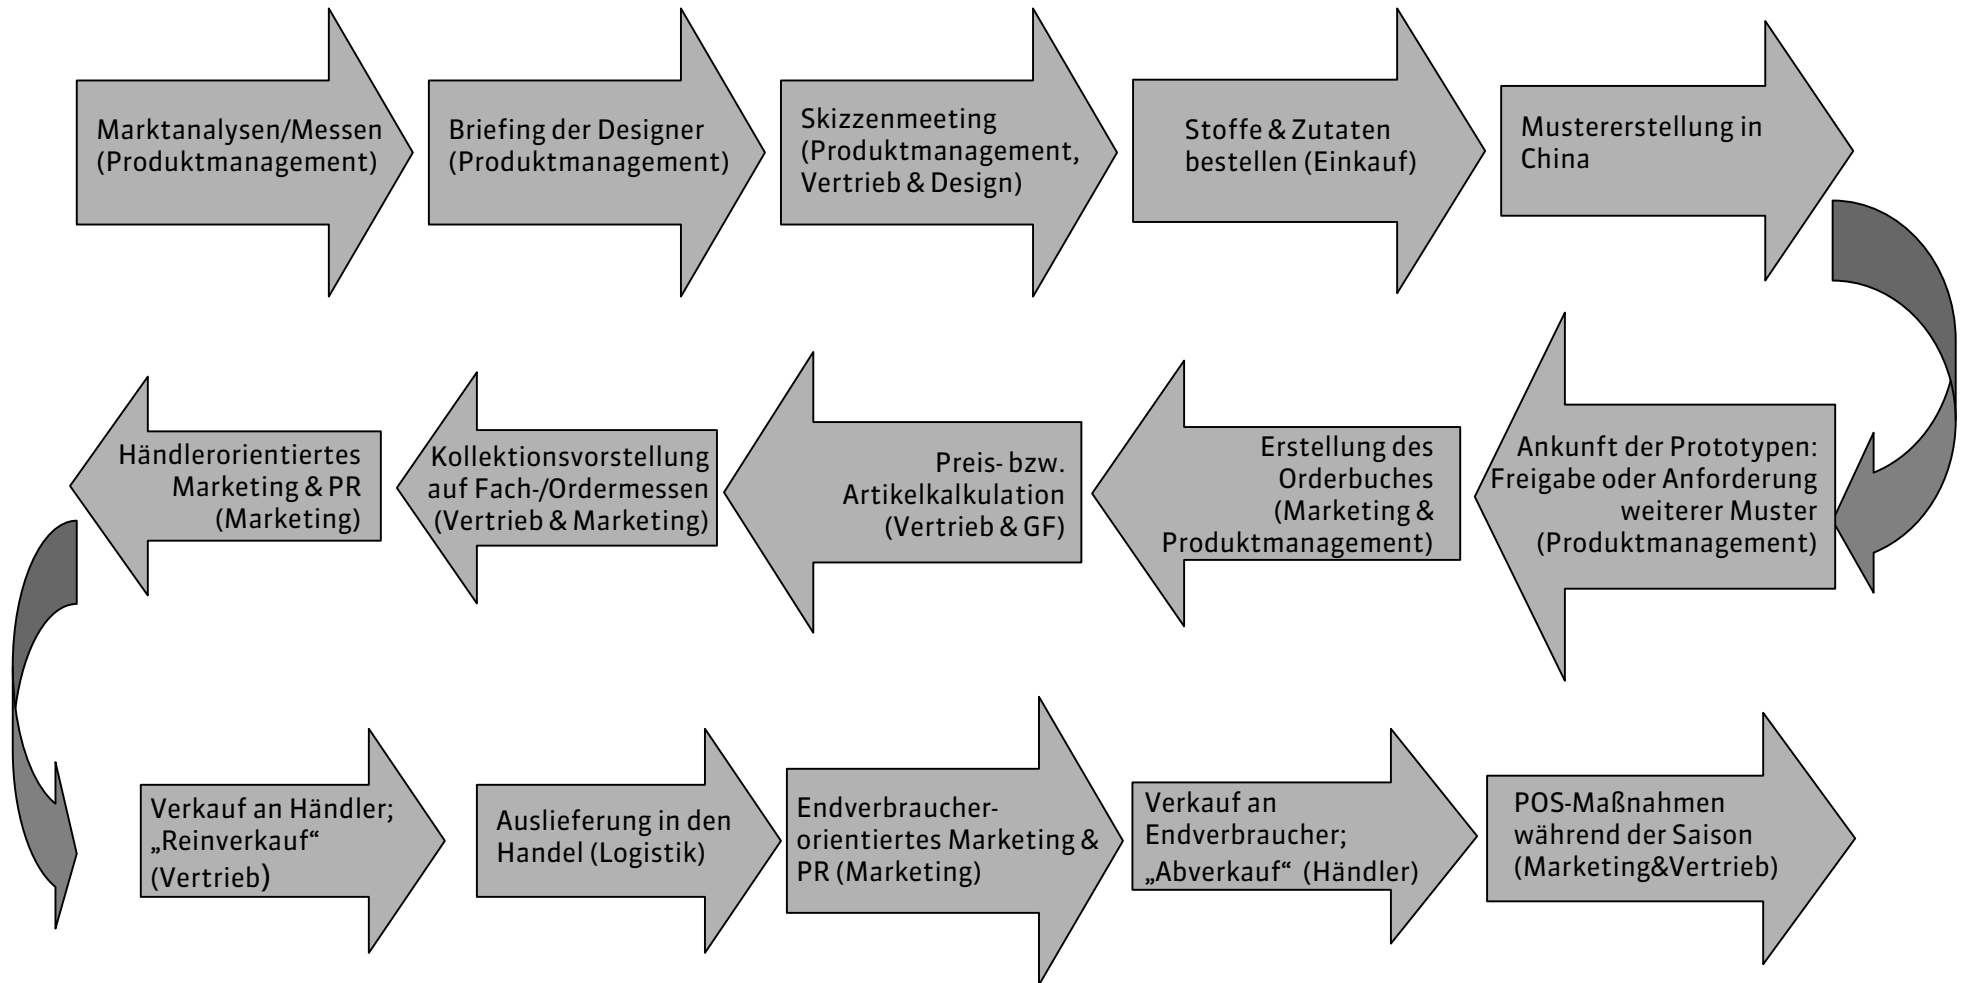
Marktanalysen/Messen (Produktmanagement)

Briefing der Designer (Produktmanagement)

Skizzenmeeting (Produktmanagement, Vertrieb & Design)

Stoffe & Zutaten bestellen (Einkauf)

Mustererstellung in China

Ankunft der Prototypen: Freigabe oder Anforderung weiterer Muster (Produktmanagement)

Erstellung des Orderbuches (Marketing & Produktmanagement)

Preis- bzw. Artikelkalkulation (Vertrieb & GF)

Kollektionsvorstellung auf Fach-/Ordermessen (Vertrieb & Marketing)

Händlerorientiertes Marketing & PR (Marketing)

Verkauf an Händler; „Reinverkauf“ (Vertrieb)

Auslieferung in den Handel (Logistik)

Endverbraucher-orientiertes Marketing & PR (Marketing)

Verkauf an Endverbraucher; „Abverkauf“ (Händler)

POS-Maßnahmen während der Saison (Marketing&Vertrieb)